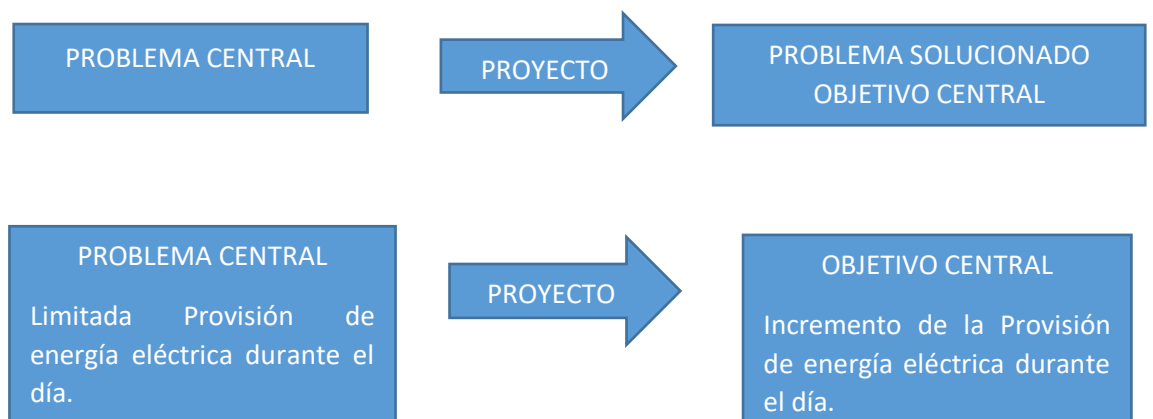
PROBLEMA CENTRAL

PROYECTO

PROBLEMA SOLUCIONADO
OBJETIVO CENTRAL

PROBLEMA CENTRAL

Limitada Provisión de energía eléctrica durante el día.

PROYECTO

OBJETIVO CENTRAL

Incremento de la Provisión de energía eléctrica durante el día.